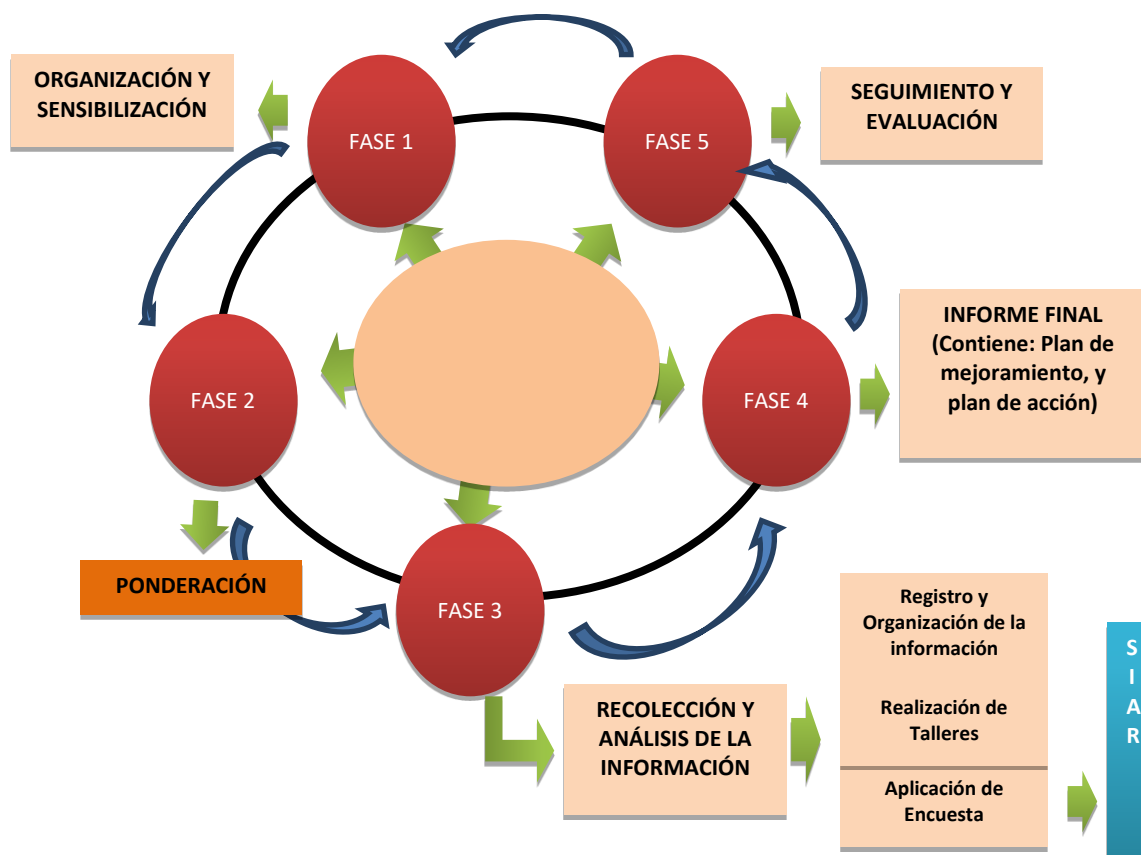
ORGANIZACIÓN Y SENSIBILIZACIÓN

FASE 1

FASE 5

SEGUIMIENTO Y EVALUACIÓN

FASE 2

FASE 4

INFORME FINAL (Contiene: Plan de mejoramiento, y plan de acción)

PONDERACIÓN

FASE 3

RECOLECCIÓN Y ANÁLISIS DE LA INFORMACIÓN

Registro y Organización de la información

Realización de Talleres

Aplicación de Encuesta

S
I
A
R